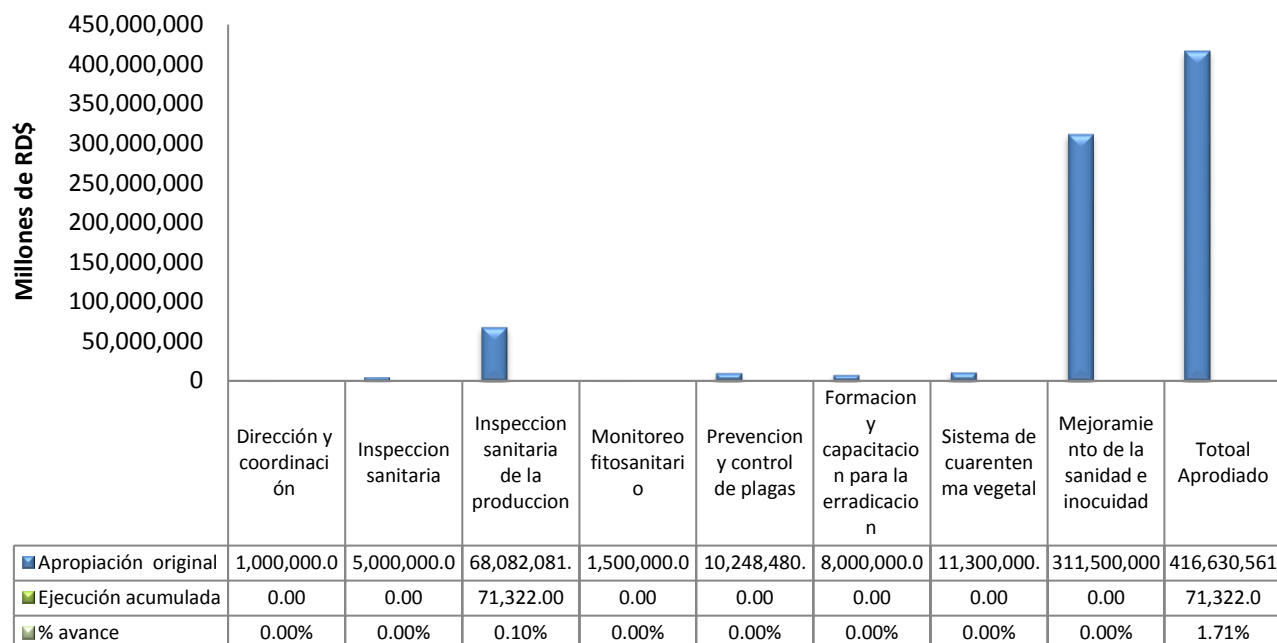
450,000,000
400,000,000
350,000,000
300,000,000
250,000,000
200,000,000
150,000,000
100,000,000
50,000,000
0

Millones de RD$

| | Dirección y coordinación | Inspeccion sanitaria | Inspeccion sanitaria de la produccion | Monitoreo fitosanitario | Prevencion y control de plagas | Formacion y capacitacion para la erradicacion | Sistema de cuarentenma vegetal | Mejoramiento de la sanidad e inocuidad | Totoal Aprodiado |
|---|---|---|---|---|---|---|---|---|---|
| Apropiación original | 1,000,000.0 | 5,000,000.0 | 68,082,081. | 1,500,000.0 | 10,248,480. | 8,000,000.0 | 11,300,000. | 311,500,000 | 416,630,561 |
| Ejecución acumulada | 0.00 | 0.00 | 71,322.00 | 0.00 | 0.00 | 0.00 | 0.00 | 0.00 | 71,322.0 |
| % avance | 0.00% | 0.00% | 0.10% | 0.00% | 0.00% | 0.00% | 0.00% | 0.00% | 1.71% |